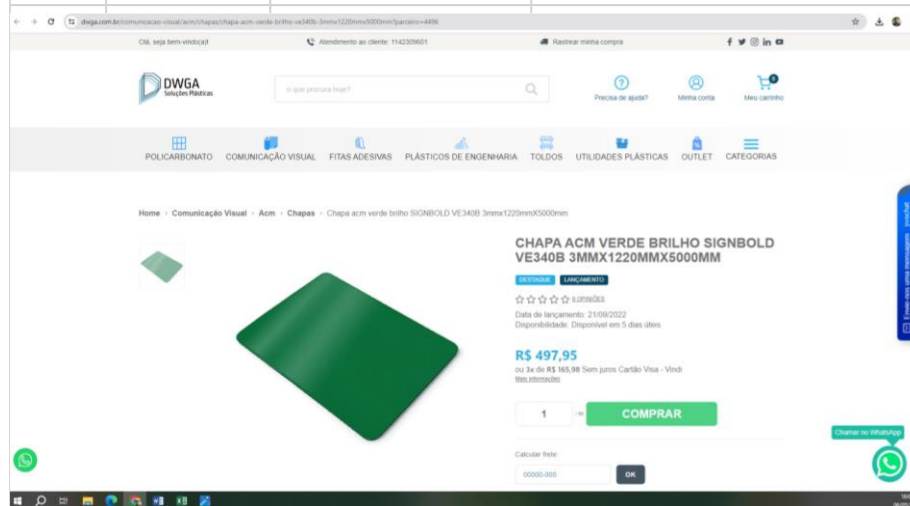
dwga.com.br/comunicacao-visual/acm/chapas/chapa-acm-verde-brilho-ve340b-3mmx1220mmx5000mm?parceiro=4496

Olá, seja bem-vindo(a)!
Atendimento ao cliente: 1142309601
Rastrear minha compra

DWGA
Soluções Plásticas

o que procura hoje?

Precisa de ajuda?
Minha conta
Meu carrinho
0

POLICARBONATO COMUNICAÇÃO VISUAL FITAS ADESIVAS PLÁSTICOS DE ENGENHARIA TOLDOS UTILIDADES PLÁSTICAS OUTLET CATEGORIAS

Home › Comunicação Visual › Acm › Chapas › Chapa acm verde brilho SIGNBOLD VE340B 3mmx1220mmX5000mm

CHAPA ACM VERDE BRILHO SIGNBOLD VE340B 3MMX1220MMX5000MM

DESTAQUE LANÇAMENTO

0 opiniões

Data de lançamento: 21/09/2022
Disponibilidade: Disponível em 5 dias úteis

R$ 497,95
ou 3x de R$ 165,98 Sem juros Cartão Visa - Vindi
Mais informações

1
COMPRAR

Calcular frete
00000-000
OK

Chamar no WhatsApp

Envie-nos uma mensagem